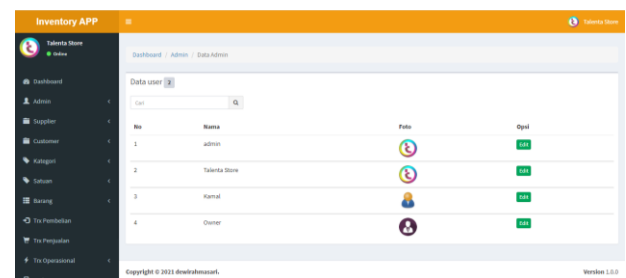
Inventory APP

Talenta Store

Talenta Store
Online

Dashboard
Admin
Supplier
Customer
Kategori
Satuan
Barang
Trx Pembelian
Trx Penjualan
Trx Operasional

Dashboard / Admin / Data Admin

Data user 3

Cari

| No | Nama | Foto | Opsi |
|---|---|---|---|
| 1 | admin | | Edit |
| 2 | Talenta Store | | Edit |
| 3 | Kamal | | Edit |
| 4 | Owner | | Edit |

Copyright © 2021 dewirahmusari.

Version 1.0.0